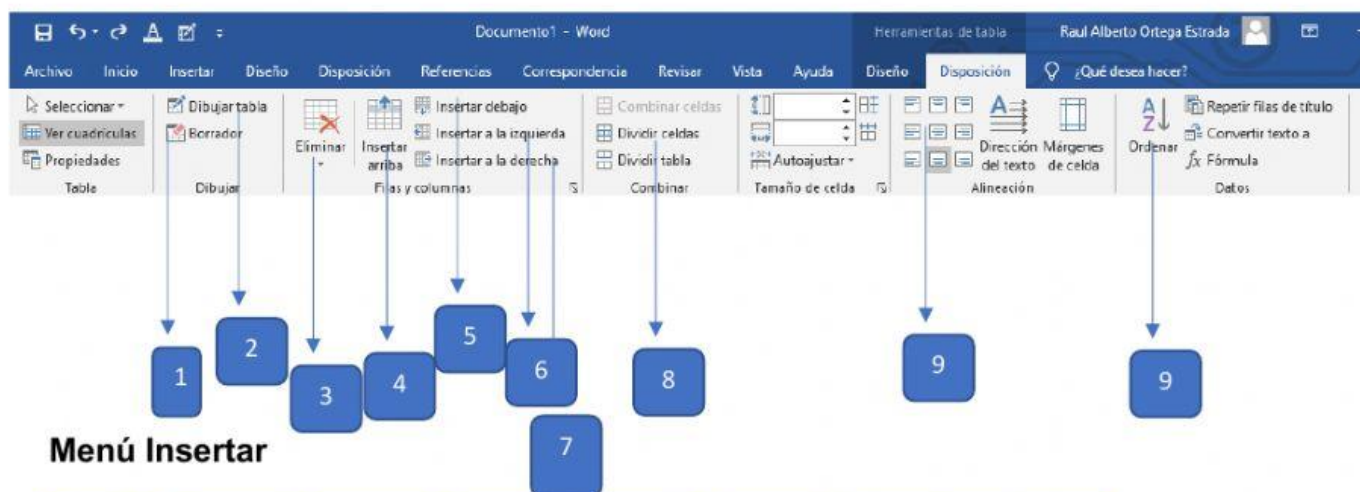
Documento1 - Word

Herramientas de tabla

Raul Alberto Ortega Estrada

Archivo Inicio Insertar Diseño Disposición Referencias Correspondencia Revisar Vista Ayuda Diseño Disposición ¿Qué desea hacer?

Seleccionar

Ver cuadrículas

Propiedades

Table

Dibujar tabla

Borrador

Dibujar

Eliminar

Insertar arriba

Insertar debajo

Insertar a la izquierda

Insertar a la derecha

Filas y columnas

Combinar celdas

Dividir celdas

Dividir tabla

Combinar

Autoajustar

Tamaño de celda

Dirección del texto

Márgenes de celda

Alineación

Ordenar

Repetir filas de título

Convertir texto a

Fórmula

Datos

1

2

3

4

5

6

7

8

9

9

Menú Insertar